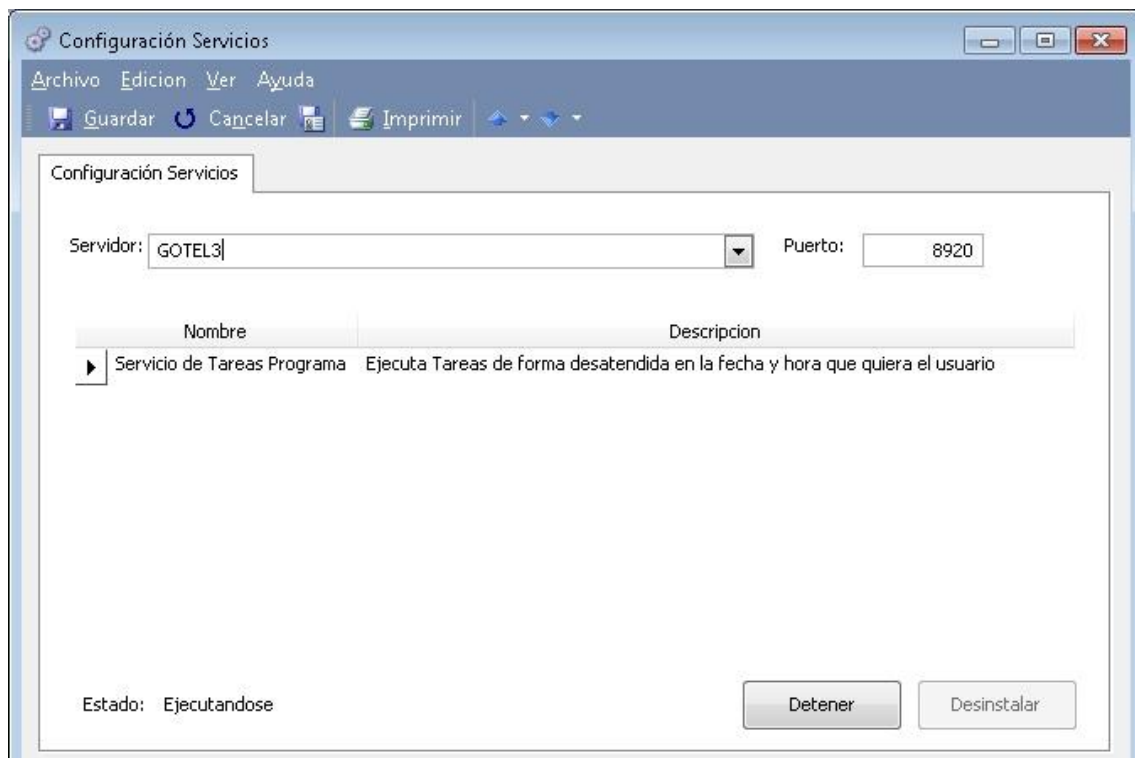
Configuración Servicios

Archivo Edicion Ver Ayuda

Guardar Cancelar Imprimir

Configuración Servicios

Servidor: GOTEL3

Puerto: 8920

| Nombre | Descripcion |
|---|---|
| Servicio de Tareas Programa | Ejecuta Tareas de forma desatendida en la fecha y hora que quiera el usuario |

Estado: Ejecutandose

Detener

Desinstalar